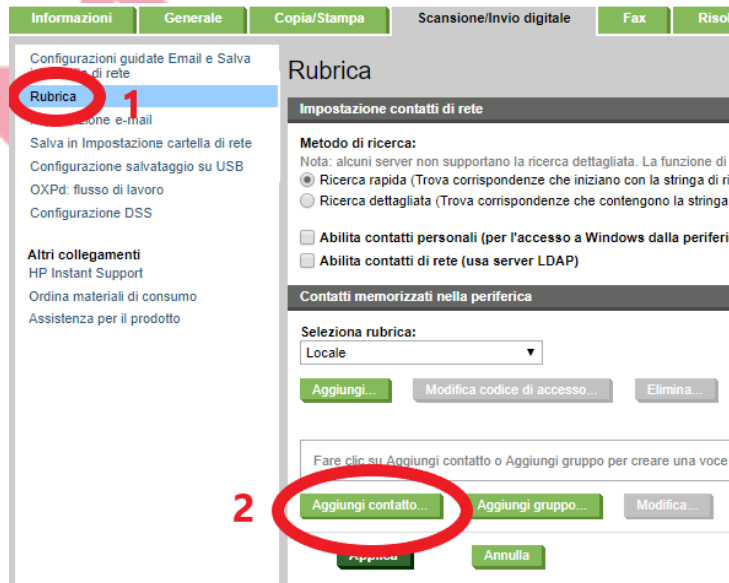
Informazioni | Generale | Copia/Stampa | Scansione/Invio digitale | Fax | Riso

Configurazioni guidate Email e Salva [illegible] di rete
Rubrica
1
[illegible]zione e-mail
Salva in Impostazione cartella di rete
Configurazione salvataggio su USB
OXPd: flusso di lavoro
Configurazione DSS

Altri collegamenti
HP Instant Support
Ordina materiali di consumo
Assistenza per il prodotto

Rubrica

Impostazione contatti di rete

Metodo di ricerca:
Nota: alcuni server non supportano la ricerca dettagliata. La funzione di
Ricerca rapida (Trova corrispondenze che iniziano con la stringa di ri
Ricerca dettagliata (Trova corrispondenze che contengono la stringa

Abilita contatti personali (per l'accesso a Windows dalla periferi
Abilita contatti di rete (usa server LDAP)

Contatti memorizzati nella periferica

Seleziona rubrica:
Locale

Aggiungi... | Modifica codice di accesso... | Elimina...

Fare clic su Aggiungi contatto o Aggiungi gruppo per creare una voce

2
Aggiungi contatto... | Aggiungi gruppo... | Modifica...

Applica | Annulla